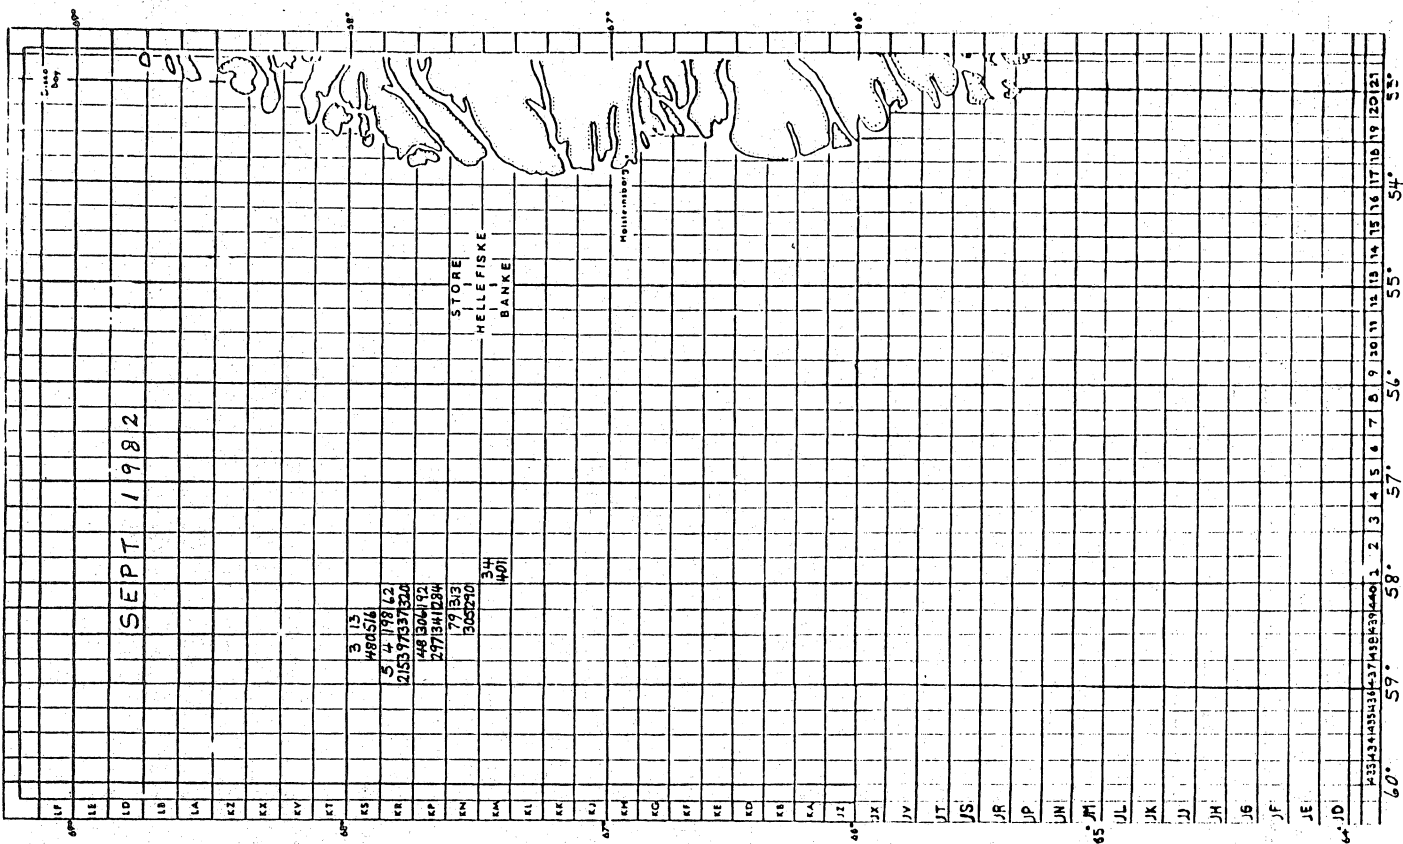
69°
68°
67°
66°

Disko Bay

Holsteinsborg

STORE HELLEFISKE BANKE

SEPT 1982

3 13
480516

5 4 198 62
215397337320

448304492
297341284

79 313
305290

34
401

21 20 19 18 17 16 15 14 13 12 11 10 9 8 7 6 5 4 3 2 1 H40 H39 H38 H37 H36 H35 H34 H33

53°
54°
55°
56°
57°
58°
59°
60°

LF LE LD LB LA KZ KX KV KT KS KR KP KN KM KL KK KJ KH KG KF KE KD KB KA JZ JX JV JT JS JR JP JN JM JL JK JJ JH JG JF JE JD

69°
68°
67°
66°
65°
64°